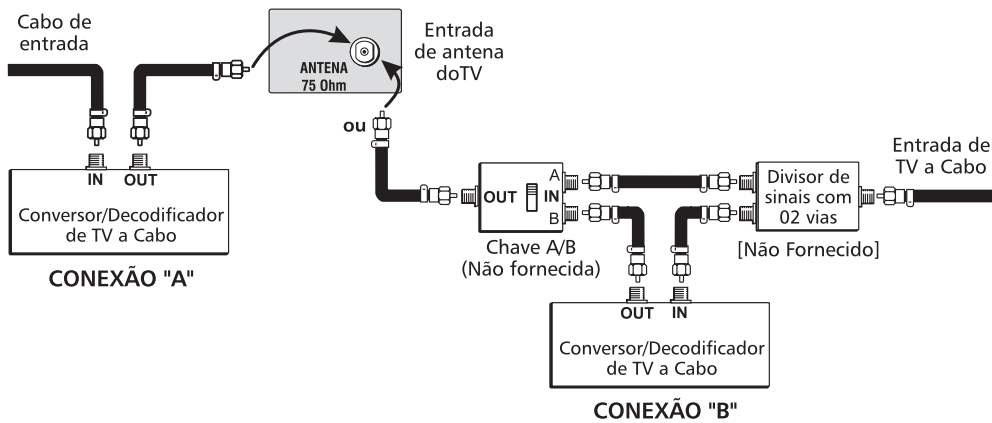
Cabo de entrada

ANTENA 75 Ohm

Entrada de antena doTV

IN OUT

Conversor/Decodificador de TV a Cabo

CONEXÃO "A"

ou

OUT IN A B

Chave A/B (Não fornecida)

Divisor de sinais com 02 vias

[Não Fornecido]

Entrada de TV a Cabo

OUT IN

Conversor/Decodificador de TV a Cabo

CONEXÃO "B"